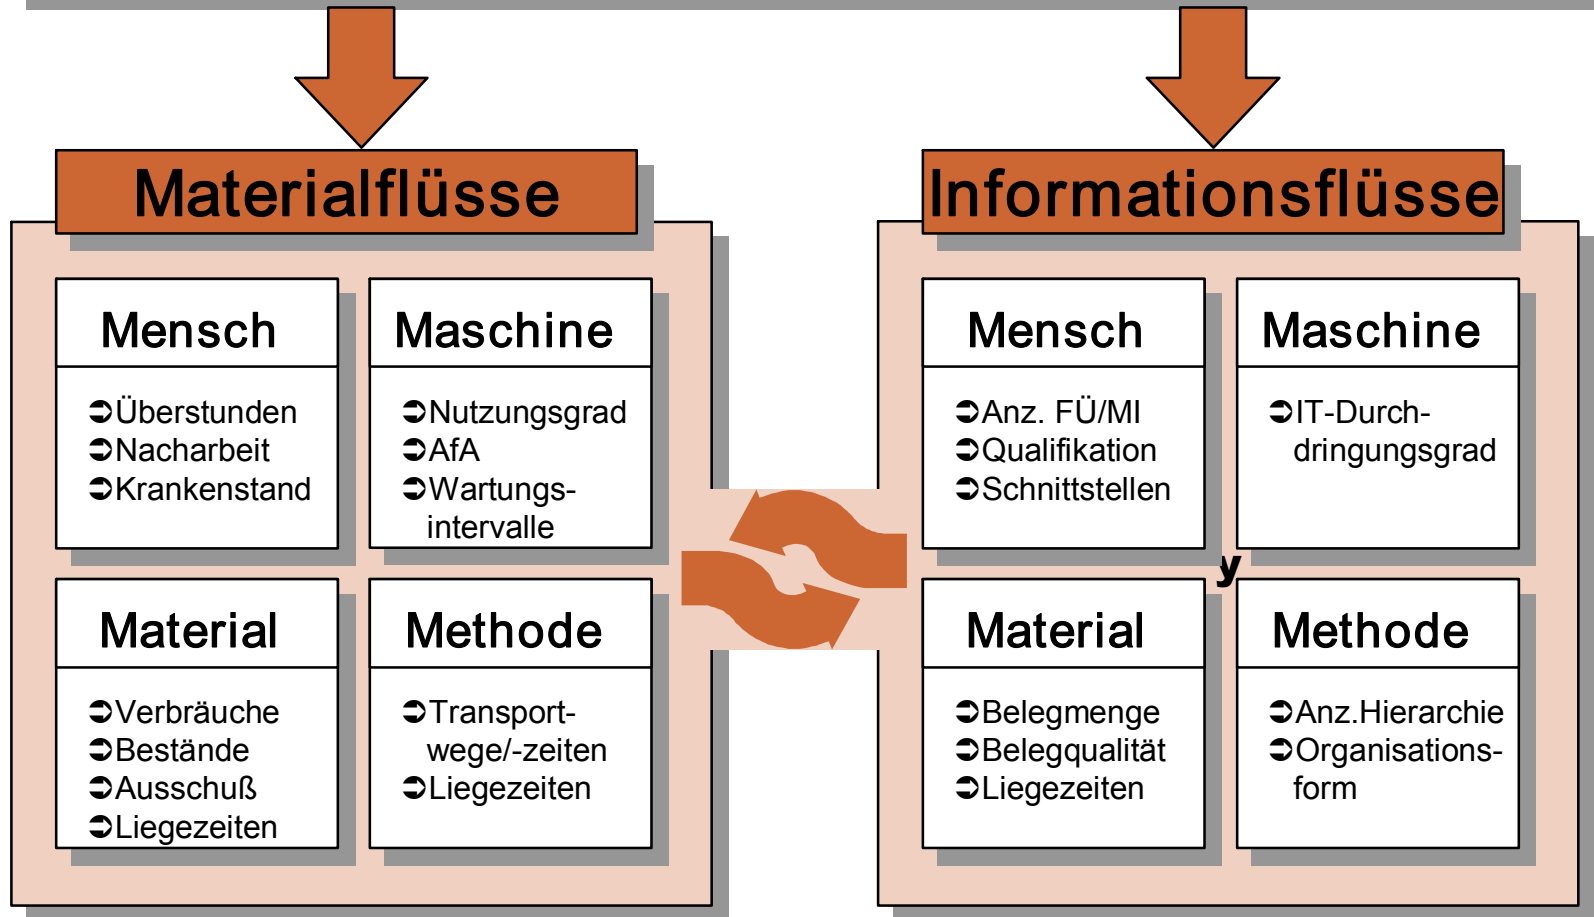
Materialflüsse

Mensch
➲Überstunden
➲Nacharbeit
➲Krankenstand

Maschine
➲Nutzungsgrad
➲AfA
➲Wartungsintervalle

Material
➲Verbräuche
➲Bestände
➲Ausschuß
➲Liegezeiten

Methode
➲Transportwege/-zeiten
➲Liegezeiten

Informationsflüsse

Mensch
➲Anz. FÜ/MI
➲Qualifikation
➲Schnittstellen

Maschine
➲IT-Durchdringungsgrad

y

Material
➲Belegmenge
➲Belegqualität
➲Liegezeiten

Methode
➲Anz.Hierarchie
➲Organisationsform